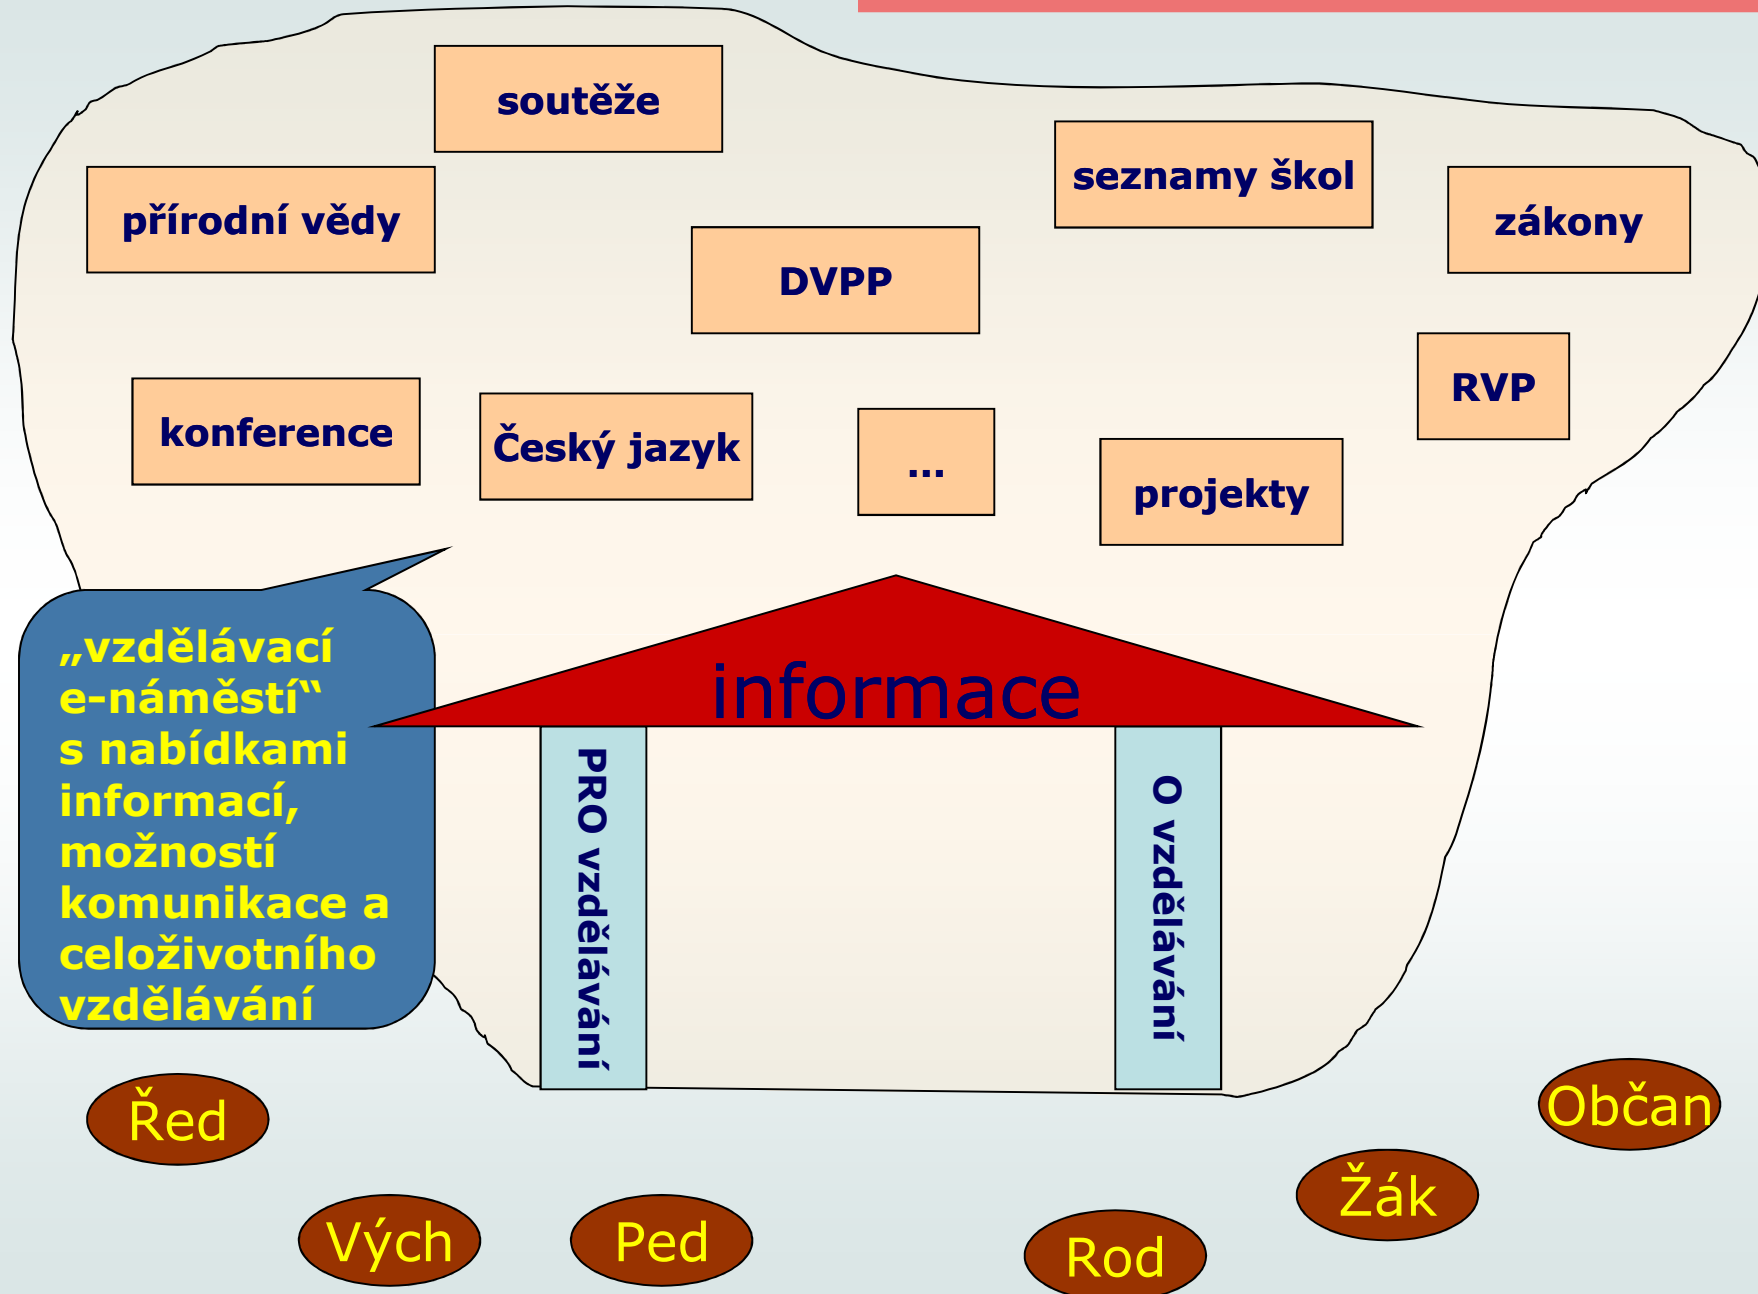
soutěže

seznamy škol

přírodní vědy

zákony

DVPP

RVP

konference

Český jazyk

...

projekty

„vzdělávací e-náměstí“ s nabídkami informací, možností komunikace a celoživotního vzdělávání

informace

PRO vzdělávání

O vzdělávání

Řed

Občan

Žák

Vých

Ped

Rod